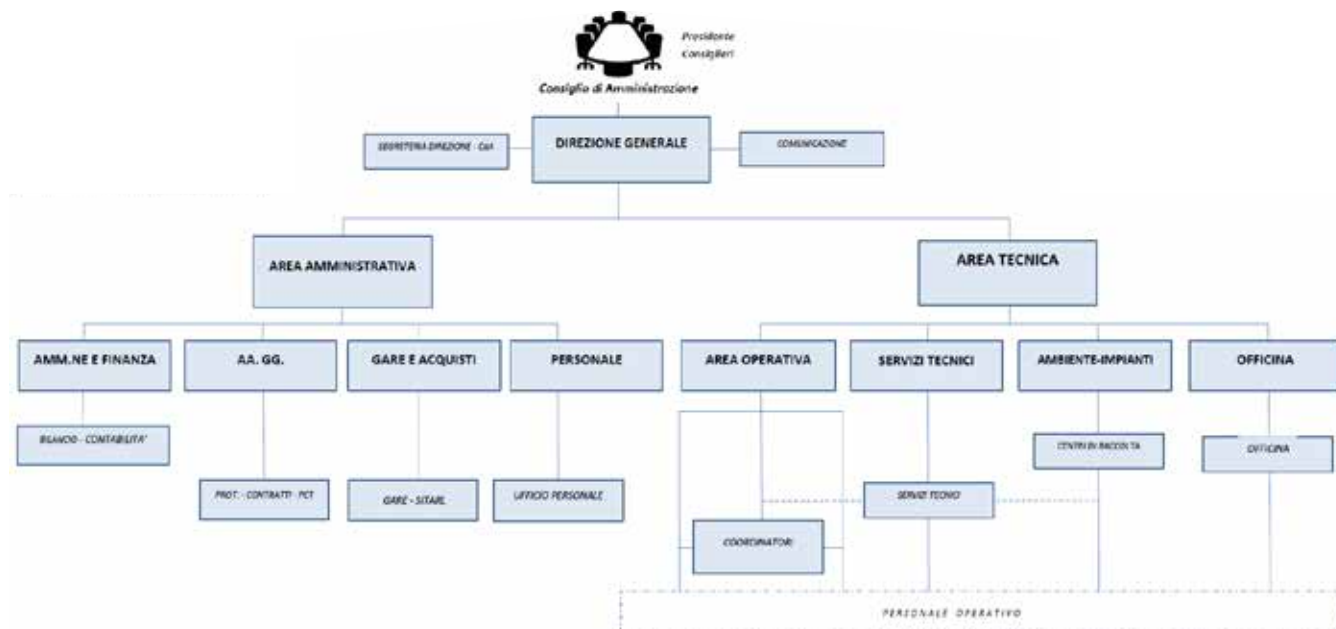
Presidente
Consiglieri

Consiglio di Amministrazione

SEGRETERIA DIREZIONE - CdA

DIREZIONE GENERALE

COMUNICAZIONE

AREA AMMINISTRATIVA

AREA TECNICA

AMM.NE E FINANZA

AA. GG.

GARE E ACQUISTI

PERSONALE

AREA OPERATIVA

SERVIZI TECNICI

AMBIENTE-IMPIANTI

OFFICINA

BILANCIO - CONTABILITA'

PROT. - CONTRATTI - PCT

GARE - SITARL

UFFICIO PERSONALE

CENTRI DI RACCOLTA

OFFICINA

SERVIZI TECNICI

COORDINATORI

PERSONALE OPERATIVO